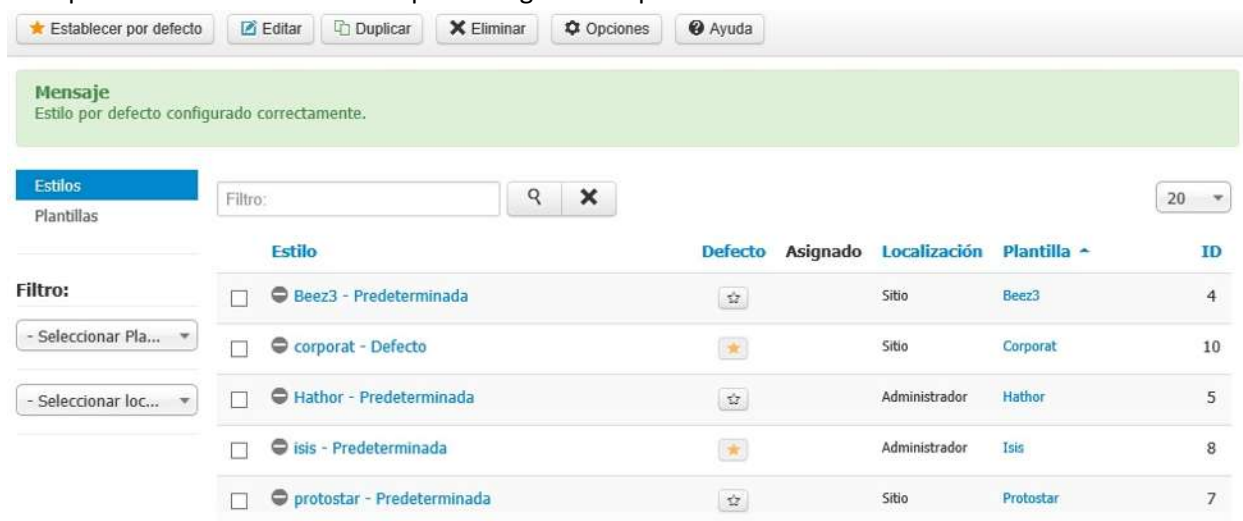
Establecer por defecto | Editar | Duplicar | Eliminar | Opciones | Ayuda

Mensaje
Estilo por defecto configurado correctamente.

Estilos
Plantillas

Filtro:
- Seleccionar Pla...
- Seleccionar loc...

Filtro:

20

| | Estilo | Defecto | Asignado | Localización | Plantilla ^ | ID |
|---|---|---|---|---|---|---|
| | Beez3 - Predeterminada | | | Sitio | Beez3 | 4 |
| | corporat - Defecto | | | Sitio | Corporat | 10 |
| | Hathor - Predeterminada | | | Administrador | Hathor | 5 |
| | isis - Predeterminada | | | Administrador | Isis | 8 |
| | protostar - Predeterminada | | | Sitio | Protostar | 7 |